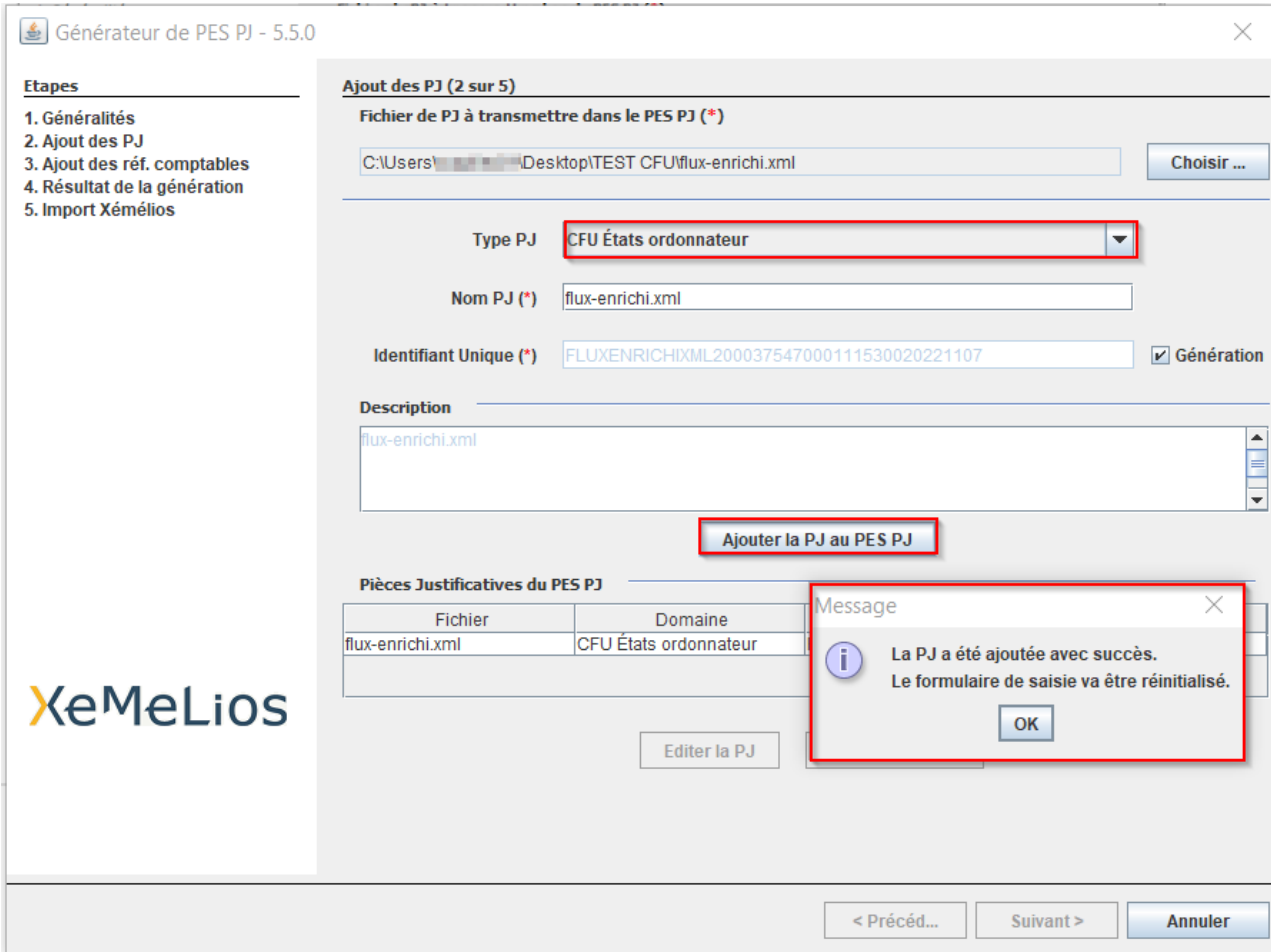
Générateur de PES PJ - 5.5.0

Etapes
1. Généralités
2. Ajout des PJ
3. Ajout des réf. comptables
4. Résultat de la génération
5. Import Xémélios

XeMeLios

Ajout des PJ (2 sur 5)

Fichier de PJ à transmettre dans le PES PJ (*)

C:\Users\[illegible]\Desktop\TEST CFU\flux-enrichi.xml

Choisir ...

Type PJ CFU États ordonnateur

Nom PJ (*) flux-enrichi.xml

Identifiant Unique (*) FLUXENRICHIXML200037547000111530020221107

Génération

Description

flux-enrichi.xml

Ajouter la PJ au PES PJ

Pièces Justificatives du PES PJ

| Fichier | Domaine |
|---|---|
| flux-enrichi.xml | CFU États ordonnateur |

Editer la PJ

Message

La PJ a été ajoutée avec succès.
Le formulaire de saisie va être réinitialisé.

OK

< Précéd... Suivant > Annuler